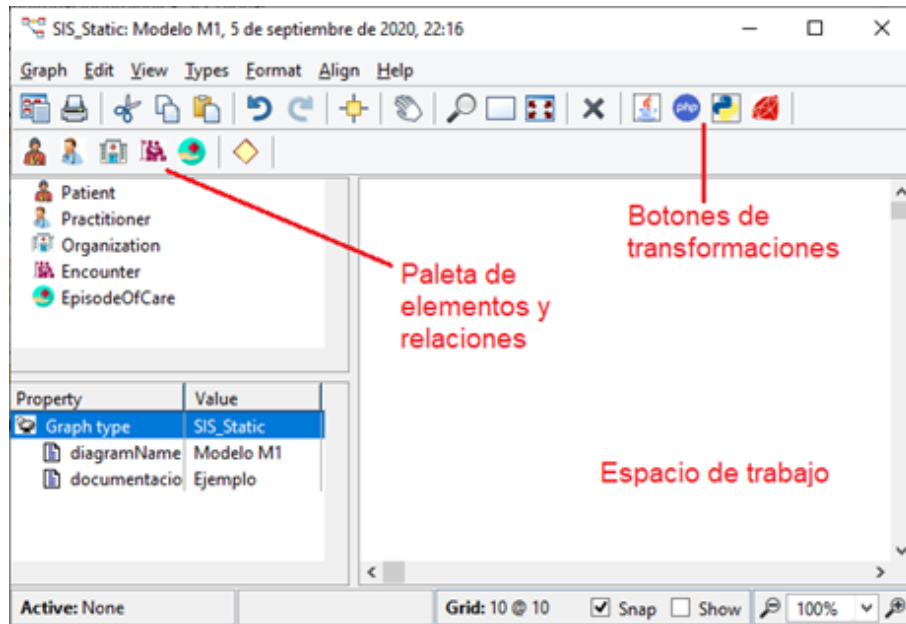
SIS_Static: Modelo M1, 5 de septiembre de 2020, 22:16

Graph Edit View Types Format Align Help

php

Patient
Practitioner
Organization
Encounter
EpisodeOfCare

Botones de transformaciones

Paleta de elementos y relaciones

| Property | Value |
|---|---|
| Graph type | SIS_Static |
| diagramName | Modelo M1 |
| documentacio | Ejemplo |

Espacio de trabajo

Active: None

Grid: 10 @ 10 Snap Show 100%